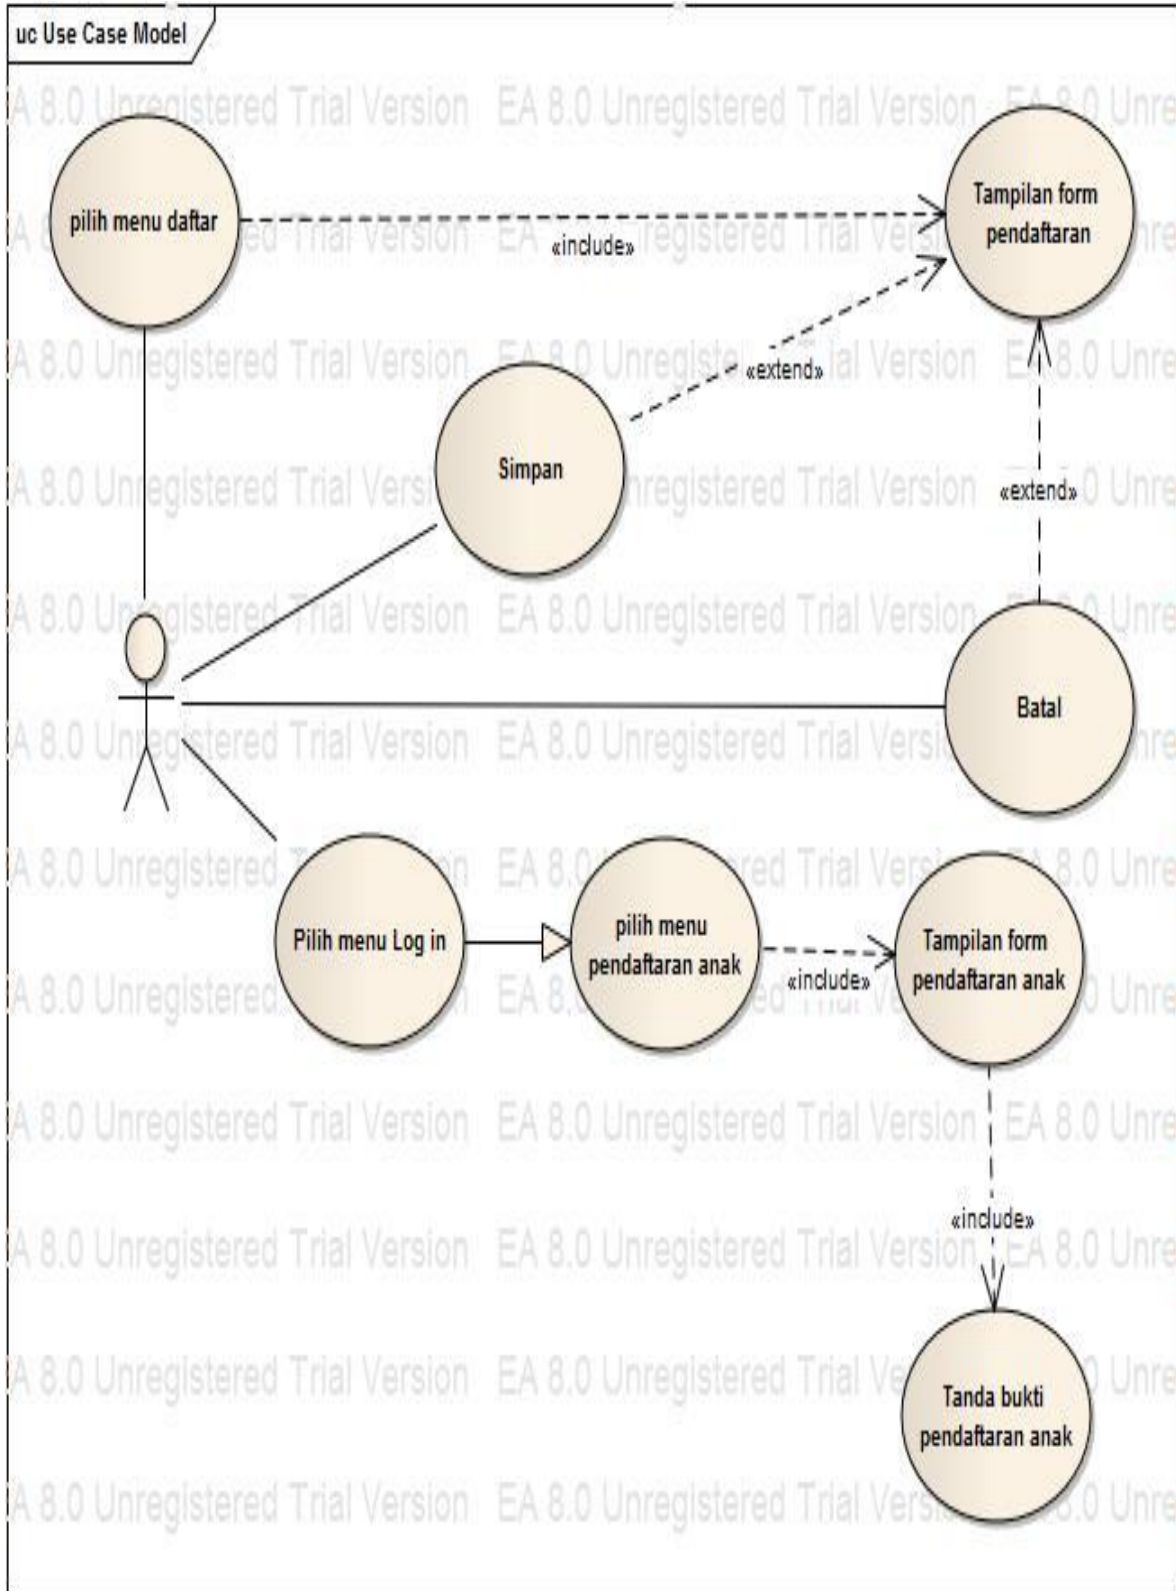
uc Use Case Model

pilih menu daftar

«include»

Tampilan form pendaftaran

Simpan

«extend»

«extend»

Batal

Pilih menu Log in

pilih menu pendaftaran anak

«include»

Tampilan form pendaftaran anak

«include»

Tanda bukti pendaftaran anak

EA 8.0 Unregistered Trial Version